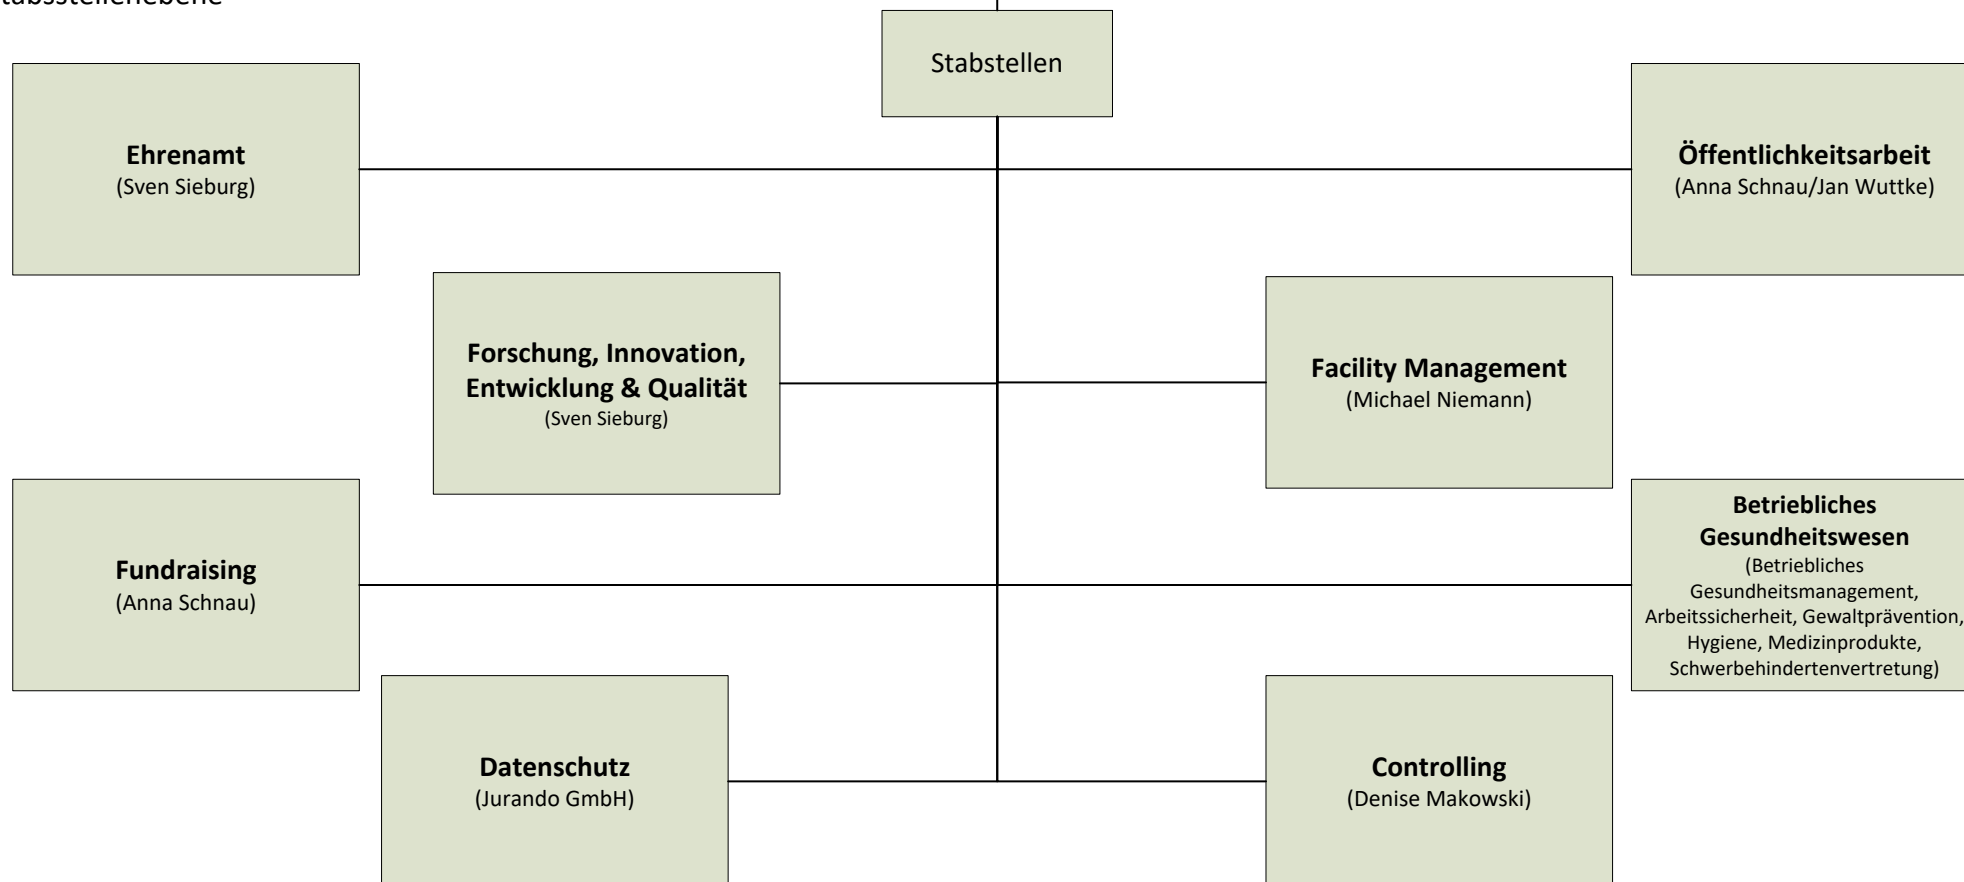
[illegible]tabsstellenebene

Stabstellen

Ehrenamt
(Sven Sieburg)

Öffentlichkeitsarbeit
(Anna Schnau/Jan Wuttke)

Forschung, Innovation, Entwicklung & Qualität
(Sven Sieburg)

Facility Management
(Michael Niemann)

Fundraising
(Anna Schnau)

Betriebliches Gesundheitswesen
(Betriebliches Gesundheitsmanagement, Arbeitssicherheit, Gewaltprävention, Hygiene, Medizinprodukte, Schwerbehindertenvertretung)

Datenschutz
(Jurando GmbH)

Controlling
(Denise Makowski)